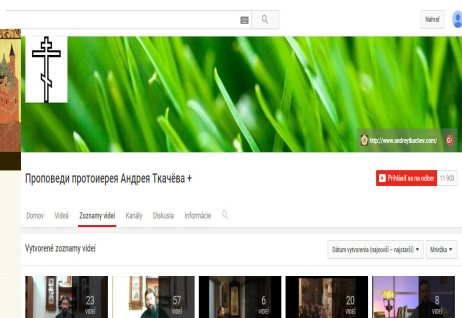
Nahrať

http://www.andreytkachev.com/

Проповеди протоиерея Андрея Ткачёва +

Prihlásiť sa na odber 11 903

Domov Videá Zoznamy videí Kanály Diskusia Informácie

Vytvorené zoznamy videí

Dátum vytvorenia (najnovší – najstarší) ▾ Mriežka ▾

23 videí

57 videí

6 videí

20 videí

8 videí